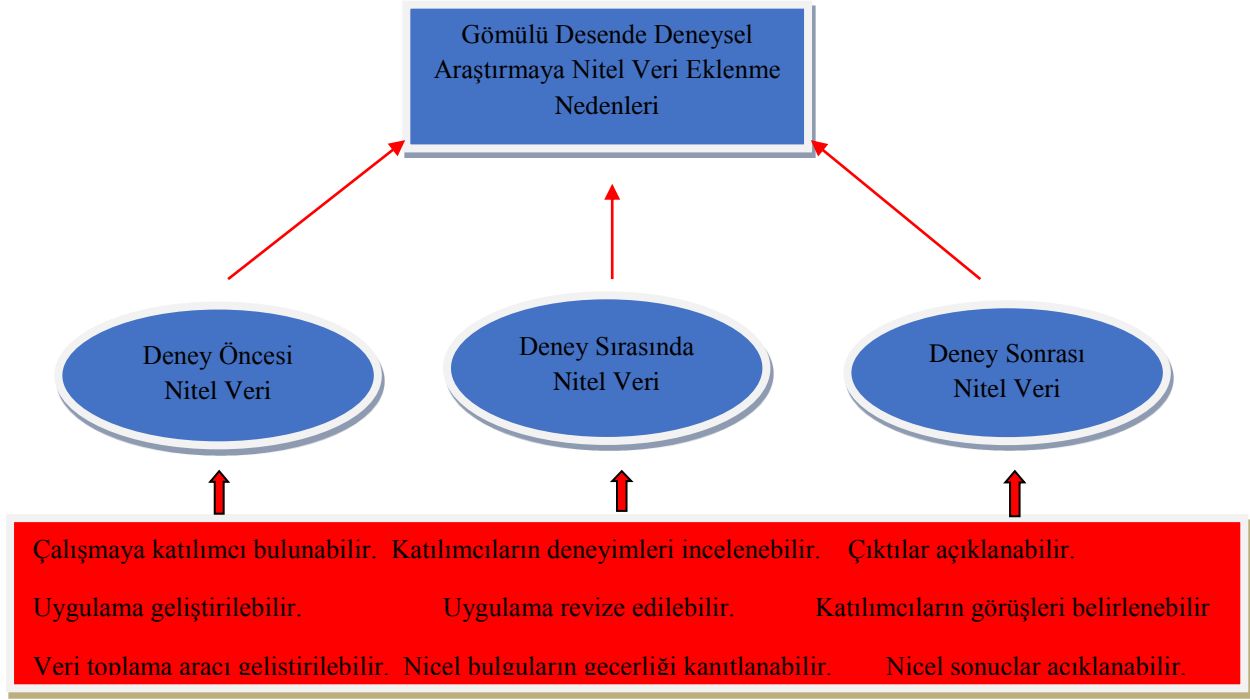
Gömülü Desende Deneysel Araştırmaya Nitel Veri Eklenme Nedenleri

Deney Öncesi Nitel Veri

Deney Sırasında Nitel Veri

Deney Sonrası Nitel Veri

Çalışmaya katılımcı bulunabilir.

Uygulama geliştirilebilir.

Veri toplama aracı geliştirilebilir.

Katılımcıların deneyimleri incelenebilir.

Uygulama revize edilebilir.

Nicel bulguların geçerliği kanıtlanabilir.

Çıktılar açıklanabilir.

Katılımcıların görüşleri belirlenebilir

Nicel sonuçlar açıklanabilir.